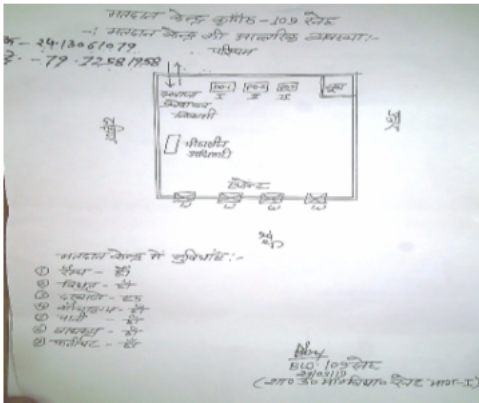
मतदान केन्द्र क्रमांक - 109 सेह
मतदान केन्द्र की आन्तरिक व्यवस्था :-
पश्चिम
क - 2413061079
3 - 79 - 7258 1958

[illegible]
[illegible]
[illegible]
पीठासीन अधिकारी
उत्तर
दक्षिण
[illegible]
पूर्व

मतदान केन्द्र में सुविधाएं :-
① रैम्प - है
② विद्युत - है
③ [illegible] - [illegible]
④ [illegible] - है
⑤ पानी - है
⑥ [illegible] - है
⑦ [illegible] - है

BLO. 109 सेह
(प्रा० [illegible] भाग-I)